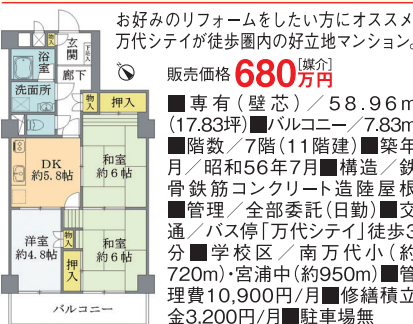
玄関
浴室
下足入
廊下
洗面所
物入
押入
DK
約5.8帖
和室
約6帖
洋室
約4.8帖
物入
押入
和室
約6帖
バルコニー

お好みのリフォームをしたい方にオススメ
万代シテイが徒歩圏内の好立地マンション。

販売価格 680万円 [媒介]

■専有（壁芯）／58.96m (17.83坪) ■バルコニー／7.83m ■階数／7階（11階建）■築年月／昭和56年7月■構造／鉄骨鉄筋コンクリート造陸屋根 ■管理／全部委託（日勤）■交通／バス停「万代シテイ」徒歩3分■学校区／南万代小（約720m）・宮浦中（約950m）■管理費10,900円／月■修繕積立金3,200円／月■駐車場無